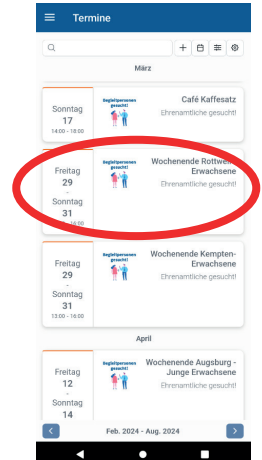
Termine

März

Sonntag
17
14:00 - 18:00

Begleitpersonen gesucht!

Café Kaffesatz
Ehrenamtliche gesucht!

Freitag
29
-
Sonntag
31
16:00

Begleitpersonen gesucht!

Wochenende Rottwei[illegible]
Erwachsene
Ehrenamtliche gesucht!

Freitag
29
-
Sonntag
31
13:00 - 16:00

Begleitpersonen gesucht!

Wochenende Kempten-
Erwachsene
Ehrenamtliche gesucht!

April

Freitag
12
-
Sonntag
14

Begleitpersonen gesucht!

Wochenende Augsburg -
Junge Erwachsene
Ehrenamtliche gesucht!

Feb. 2024 - Aug. 2024